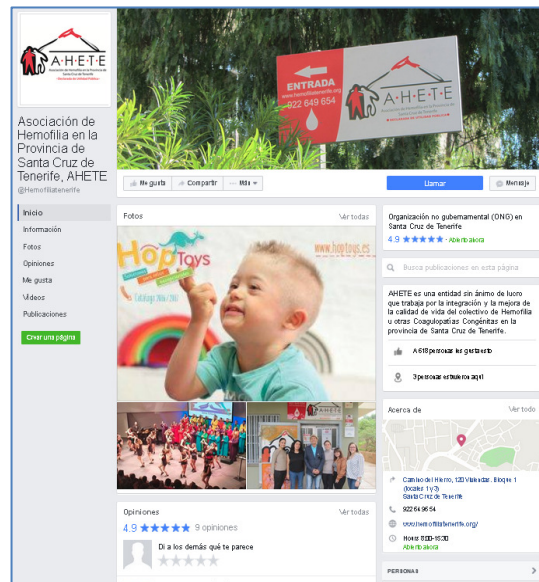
A·H·E·T·E
Asociación de Hemofilia de la Provincia de Santa Cruz de Tenerife

ENTRADA
www.hemofiliatenerife.org
922 649 654
A·H·E·T·E

Asociación de Hemofilia en la Provincia de Santa Cruz de Tenerife, AHETE
@Hemofiliatenerife

Inicio
Información
Fotos
Opiniones
Me gusta
Videos
Publicaciones
Crear una página

Me gusta
Compartir
Más
Llamar
Mensaje

Fotos
Ver todas

Hop Toys
www.hoptoys.es
Catálogo 2016/2017

Organización no gubernamental (ONG) en Santa Cruz de Tenerife
4.9 ★★★★★ · Abierto ahora

Busca publicaciones en esta página

AHETE es una entidad sin ánimo de lucro que trabaja por la integración y la mejora de la calidad de vida del colectivo de Hemofilia u otras Coagulopatías Congénitas en la provincia de Santa Cruz de Tenerife.

A 618 personas les gusta esto
3 personas estuvieron aquí

Acerca de
Ver todo

Camino del Hierro, 120 Vistacebo, Bloque 1 (locales 1 y 3)
Santa Cruz de Tenerife
922 64 96 54
www.hemofiliatenerife.org/
Horas 8:00-15:30
Abierto ahora

Opiniones
Ver todas
4.9 ★★★★★ 9 opiniones
Di a los demás qué te parece

PERSONAS